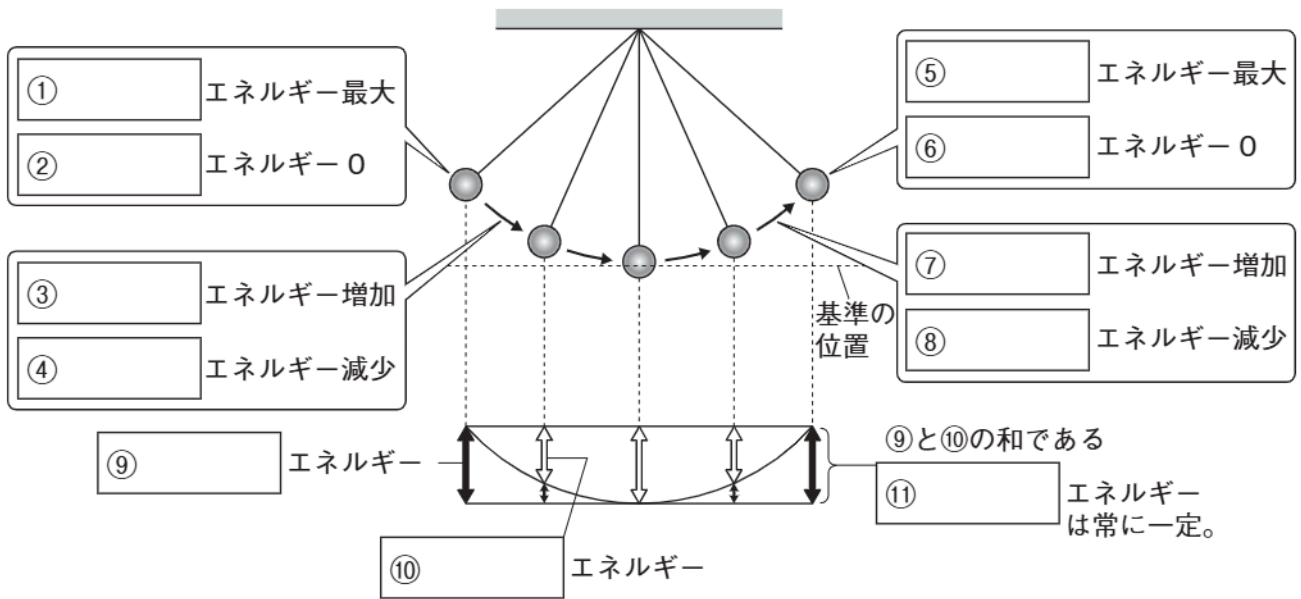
① エネルギー最大
② エネルギー 0

⑤ エネルギー最大
⑥ エネルギー 0

③ エネルギー増加
④ エネルギー減少

⑦ エネルギー増加
⑧ エネルギー減少

基準の位置

⑨ エネルギー

⑨と⑩の和である
⑪ エネルギーは常に一定。

⑩ エネルギー